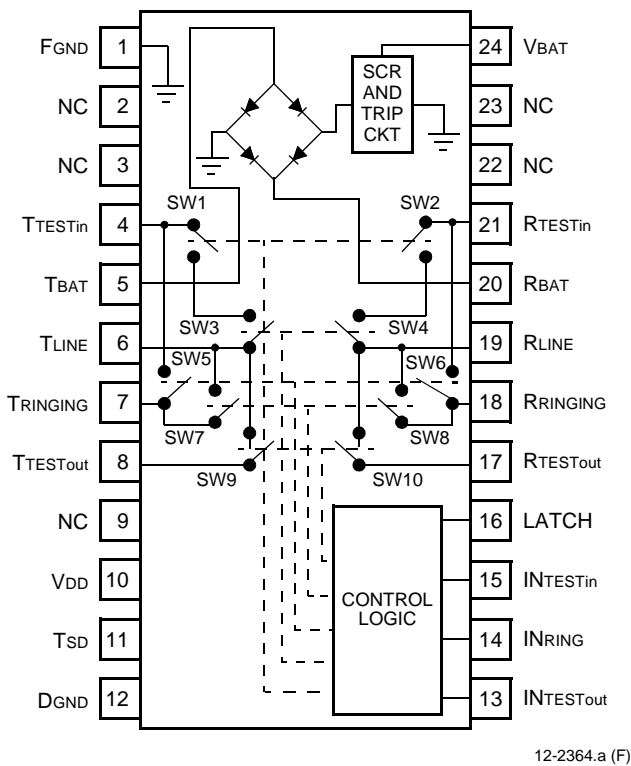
FGND 1
NC 2
NC 3
TTESTin 4
TBAT 5
TLINE 6
TRINGING 7
TTESTout 8
NC 9
VDD 10
TSD 11
DGND 12

24 VBAT
23 NC
22 NC
21 RTESTin
20 RBAT
19 RLINE
18 RRINGING
17 RTESTout
16 LATCH
15 INTESTin
14 INRING
13 INTESTout

SCR AND TRIP CKT

SW1
SW2
SW3
SW4
SW5
SW6
SW7
SW8
SW9
SW10

CONTROL LOGIC

12-2364.a (F)